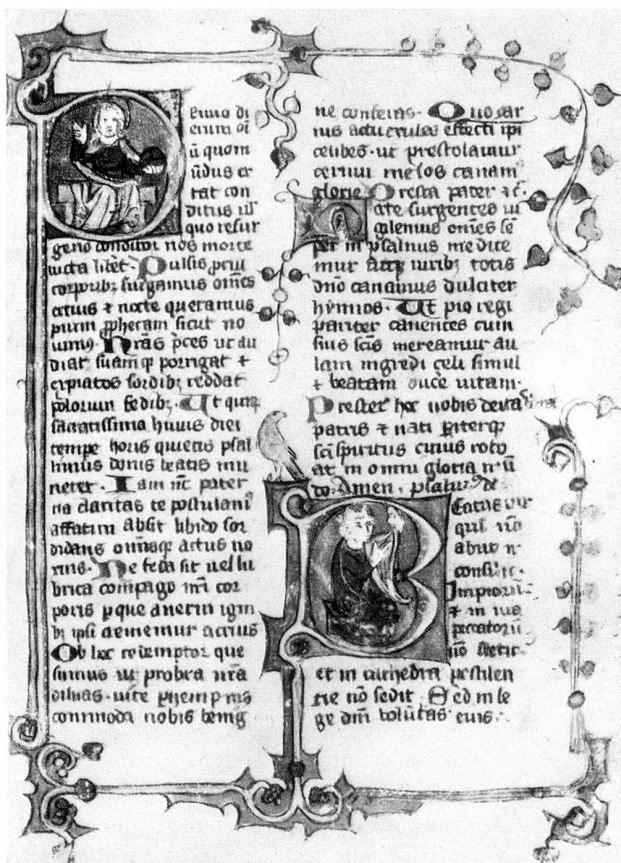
elmo di erum di ẽ quom ũdus er rat con ditus ĩ quo resur gens conditor nos morte uicta libet. Pulsis procul torporibus surgamus omnes actius + nocte queramus pium phebam sicut no uimus. Nrãs pces ut au diat suamq porrigat + expiatos sordib; reddat polorum sedibus. Ut quique sacratissima huius diei tempe horis quieti psal limus donis beatis mu neret. Iam nc paterna claritas te postulant affatim absit libido sor didans omnisqe actus no xius. Ne feda sit uel lu brica compago nri cor poris p quae anerni igni bi ipsi cremenmur acrius. Ob hoc redemptor que sumus ut probra nra diluas. uite perhenpnis commoda nobis benig

ne conferens. Quo sar nus actu crudeles effecti ipi celibes ut prestolamur cernui melos canamus glorie. Presta pater ac. Ate surgentes ui gilemus omnes se per in psalmis meditemur atqr uiribus totis dno canamus dulciter hymnos. Ut pio regi pariter canentes cum suis sanctis mereamur aulam ingredi celi simul + beatam ducere uitam. Prestet hoc nobis deitas patris + nati pariterque sci spiritus cuius roto at in omni gloria n'u do Amen. Psalmus d

Eatus uir qui nõ abiit in consilio impiorũ + in uia peccatorũ nõ stetit et in cathedra pestilen tie nõ sedit. Sed in le ge dni uoluntas eius.